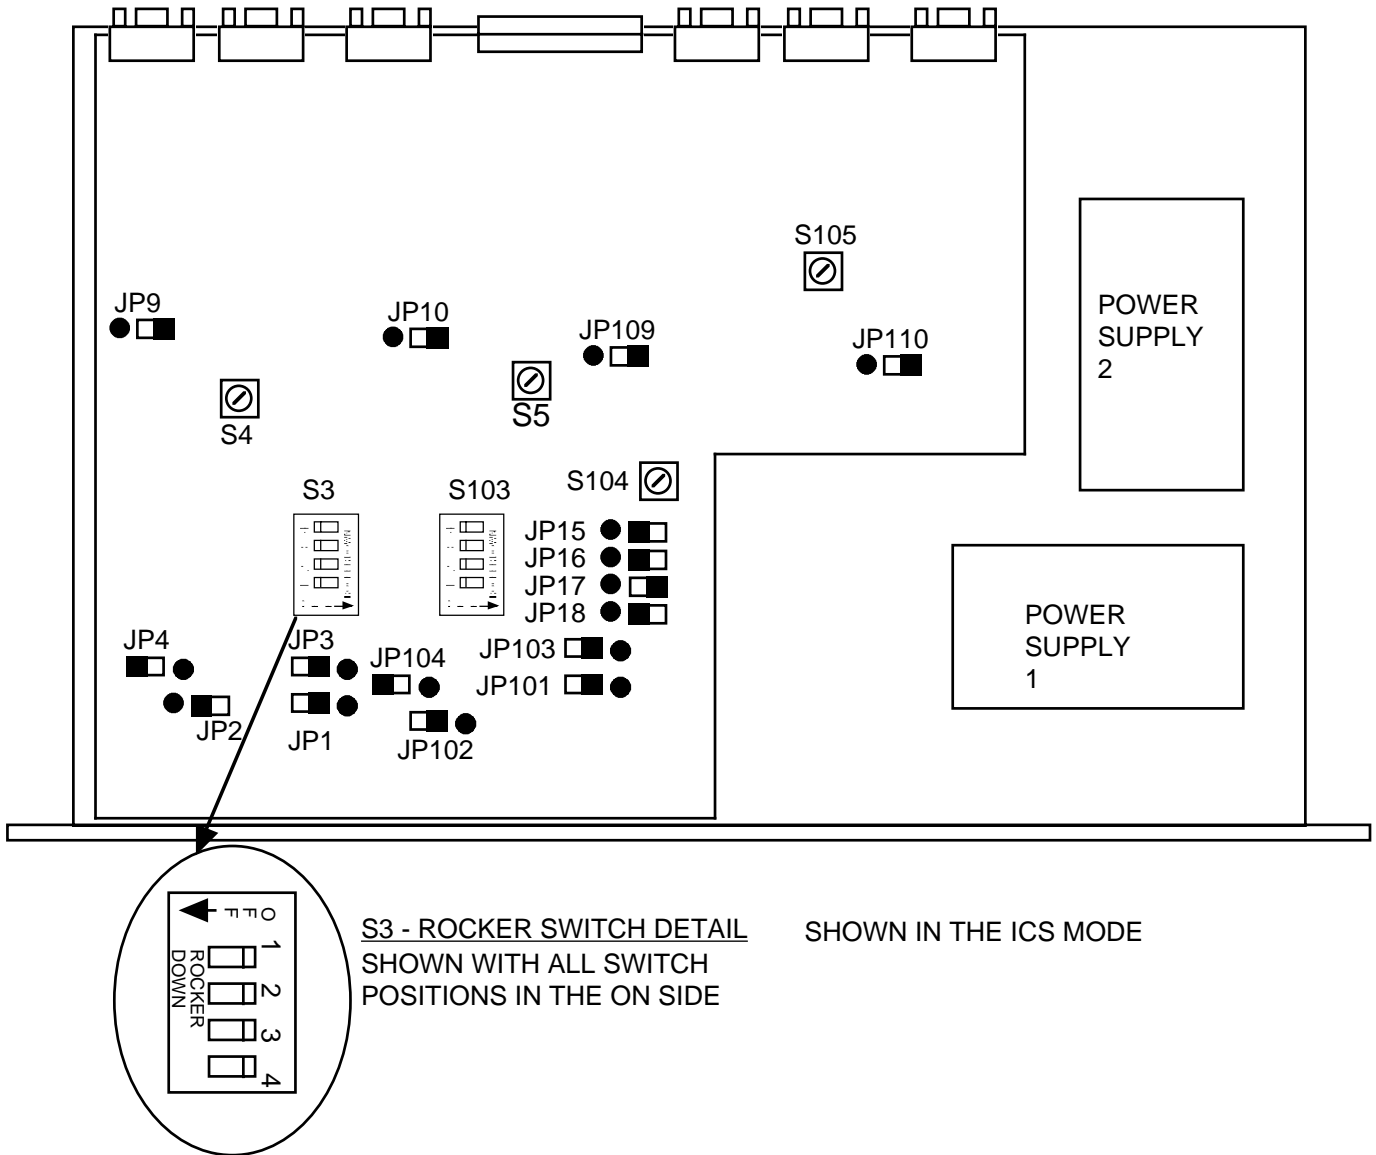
S105

POWER SUPPLY 2

JP9

JP10

JP109

JP110

S5

S4

S3

S103

S104

JP15

JP16

JP17

JP18

JP4

JP3

JP104

JP103

JP101

JP2

JP1

JP102

POWER SUPPLY 1

OFF

ROCKER DOWN

1 2 3 4

S3 - ROCKER SWITCH DETAIL
SHOWN WITH ALL SWITCH POSITIONS IN THE ON SIDE

SHOWN IN THE ICS MODE